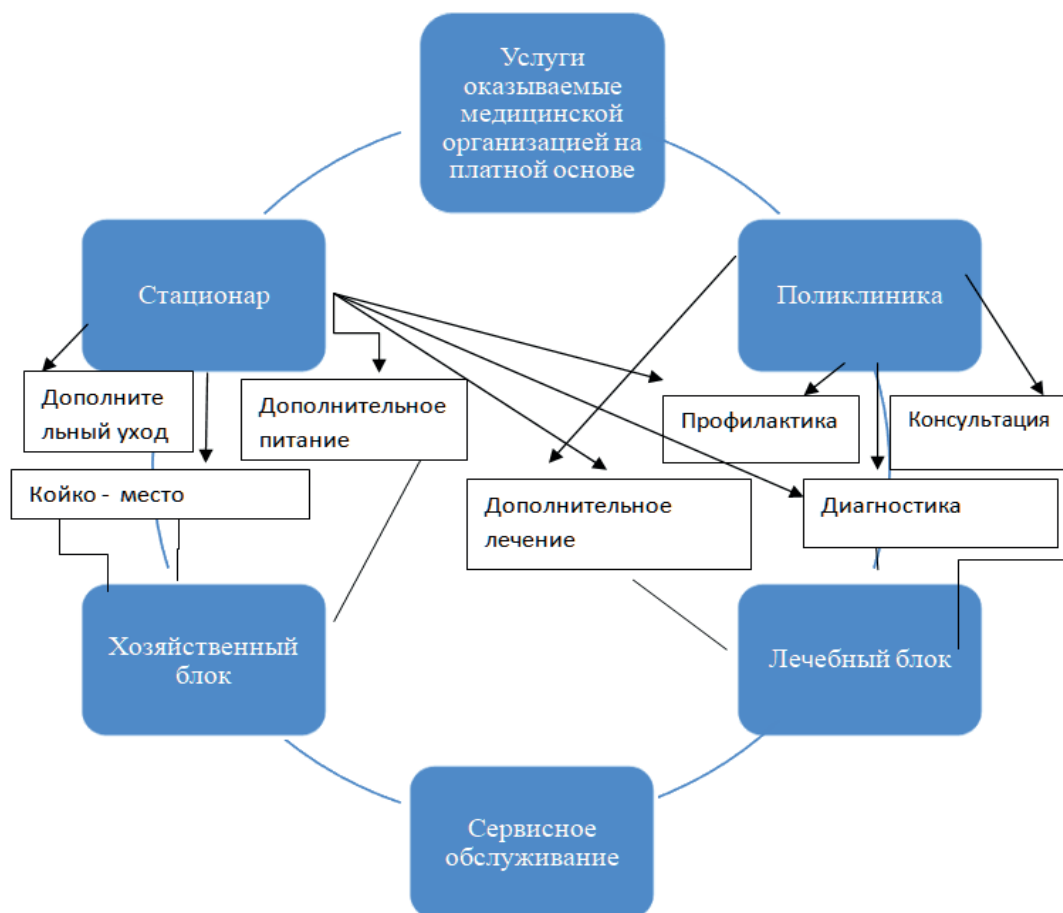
Услуги оказываемые медицинской организацией на платной основе

Стационар

Поликлиника

Дополните льный уход

Дополнительное питание

Профилактика

Консультация

Койко - место

Дополнительное лечение

Диагностика

Хозяйственный блок

Лечебный блок

Сервисное обслуживание